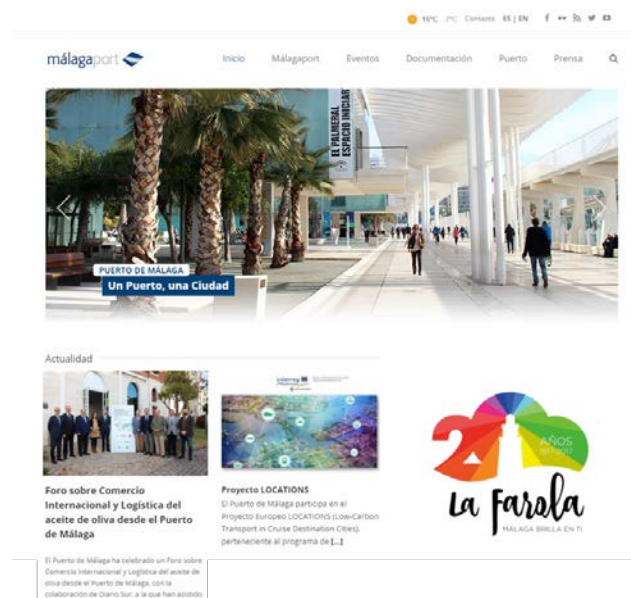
16°C 7°C Contacto ES | EN

málagaport

Inicio Málagaport Eventos Documentación Puerto Prensa

EL PALMERAL ESPACIO INICIAL

PUERTO DE MÁLAGA
Un Puerto, una Ciudad

Actualidad

Foro sobre Comercio Internacional y Logística del aceite de oliva desde el Puerto de Málaga

El Puerto de Málaga ha celebrado un Foro sobre Comercio Internacional y Logística del aceite de oliva desde el Puerto de Málaga, con la colaboración de Diario Sur, a la que han asistido

Proyecto LOCATIONS

El Puerto de Málaga participa en el Proyecto Europeo LOCATIONS (Low-Carbon Transport in Cruise Destination Cities), perteneciente al programa de [...]

AÑOS

La Farola
MÁLAGA BRILLA EN TI